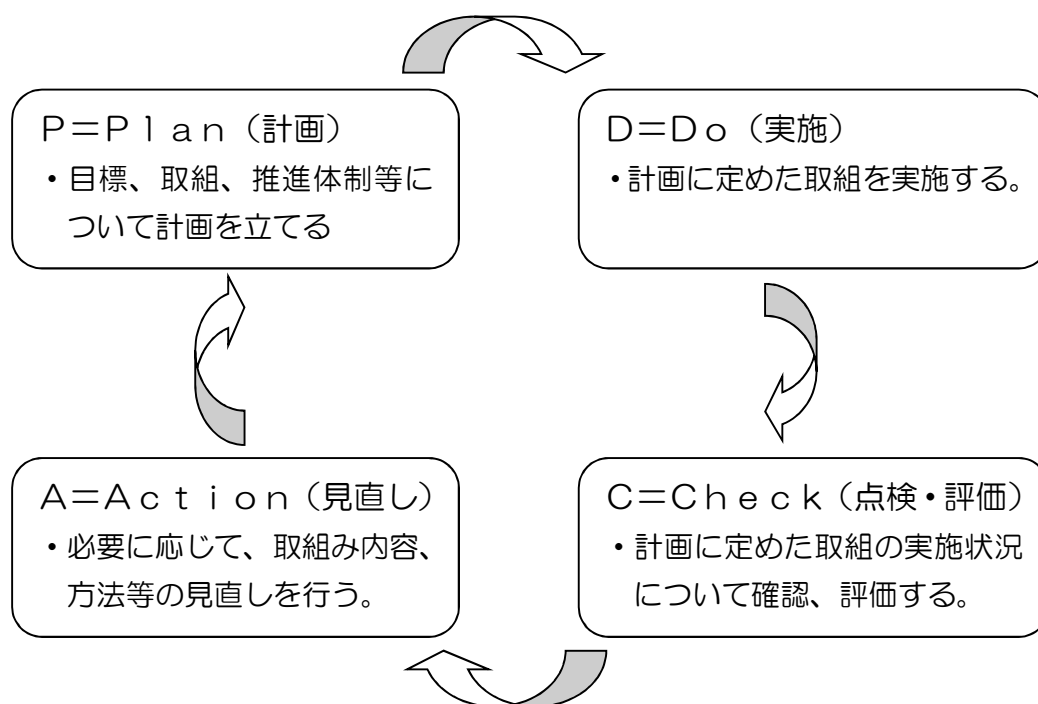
Ｐ＝Ｐｌａｎ（計画）
・目標、取組、推進体制等について計画を立てる

Ｄ＝Ｄｏ（実施）
・計画に定めた取組を実施する。

Ａ＝Ａｃｔｉｏｎ（見直し）
・必要に応じて、取組み内容、方法等の見直しを行う。

Ｃ＝Ｃｈｅｃｋ（点検・評価）
・計画に定めた取組の実施状況について確認、評価する。